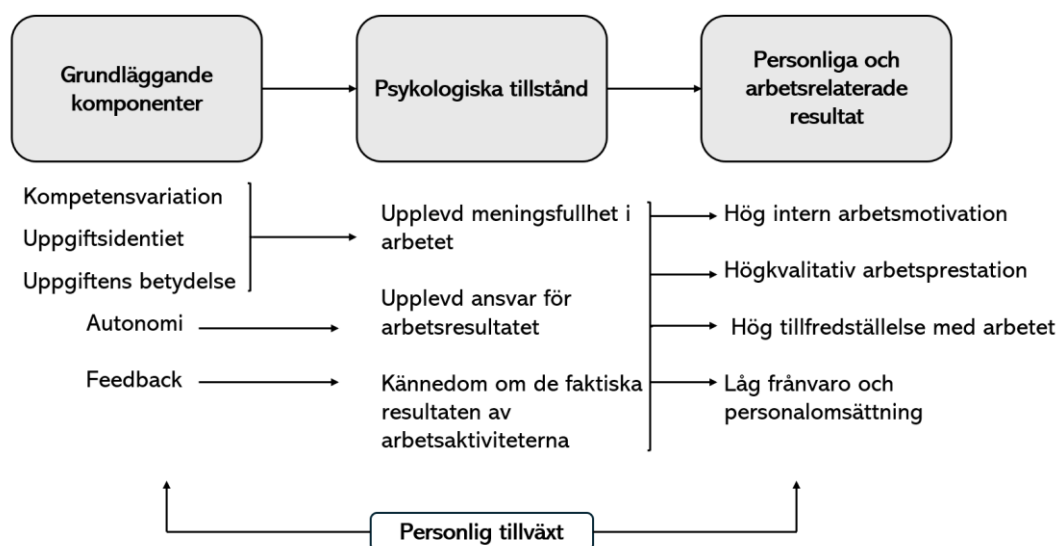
Grundläggande komponenter

Psykologiska tillstånd

Personliga och arbetsrelaterade resultat

Kompetensvariation

Uppgiftsidentiet

Uppgiftens betydelse

Autonomi

Feedback

Upplevd meningsfullhet i arbetet

Upplevd ansvar för arbetsresultatet

Kännedom om de faktiska resultaten av arbetsaktiviteterna

Hög intern arbetsmotivation

Högkvalitativ arbetsprestation

Hög tillfredställelse med arbetet

Låg frånvaro och personalomsättning

Personlig tillväxt